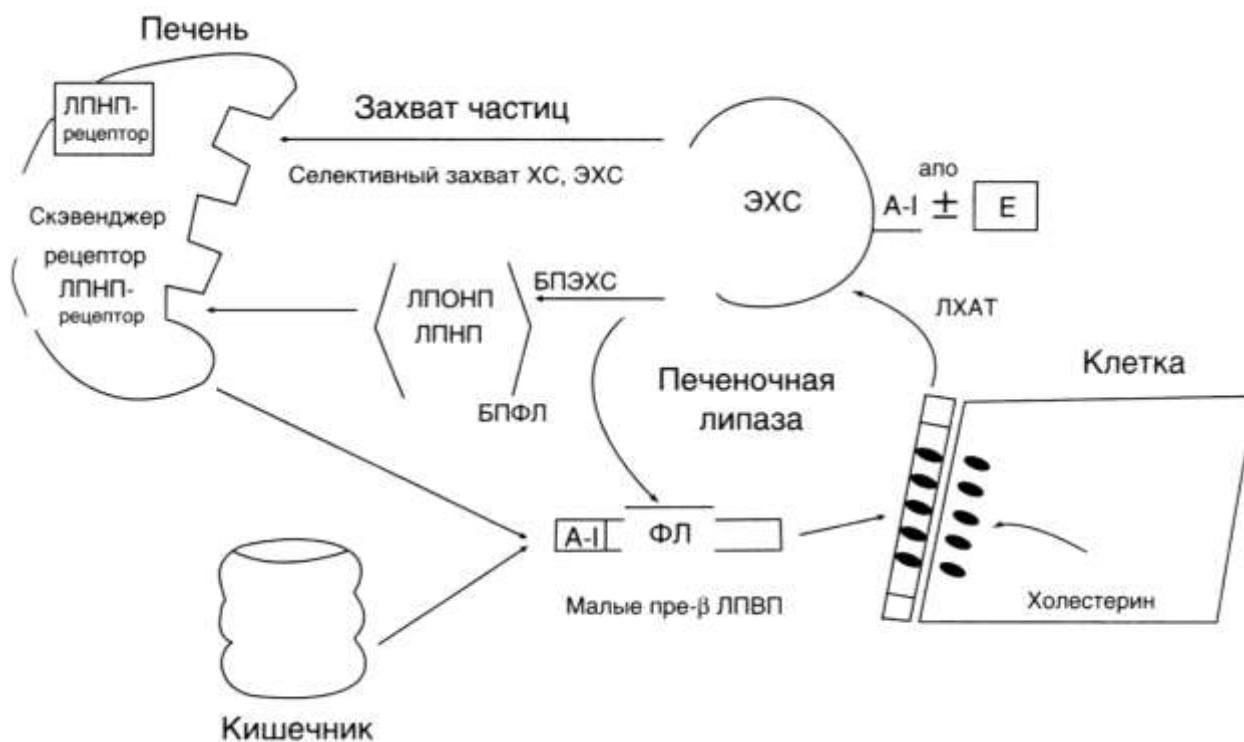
Печень

ЛПНП-рецептор

Захват частиц

Селективный захват ХС, ЭХС

ЭХС

апо

A-I $\pm$ E

Скэвенджер рецептор

ЛПНП-рецептор

ЛПОНП

ЛПНП

БПЭХС

ЛХАТ

Печеночная липаза

Клетка

БПФЛ

A-I ФЛ

Малые пре-β ЛПВП

Холестерин

Кишечник